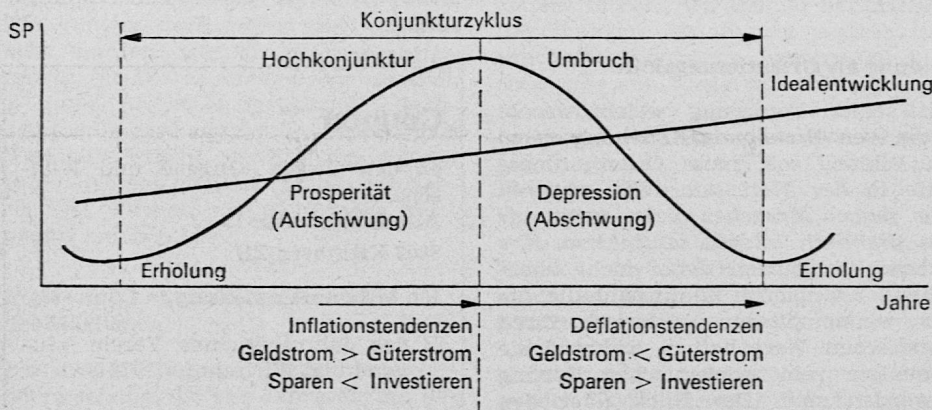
SP

Konjunkturzyklus

Hochkonjunktur

Umbruch

Idealentwicklung

Prosperität (Aufschwung)

Depression (Abschwung)

Erholung

Erholung

Jahre

Inflationstendenzen
Geldstrom > Güterstrom
Sparen < Investieren

Deflationstendenzen
Geldstrom < Güterstrom
Sparen > Investieren